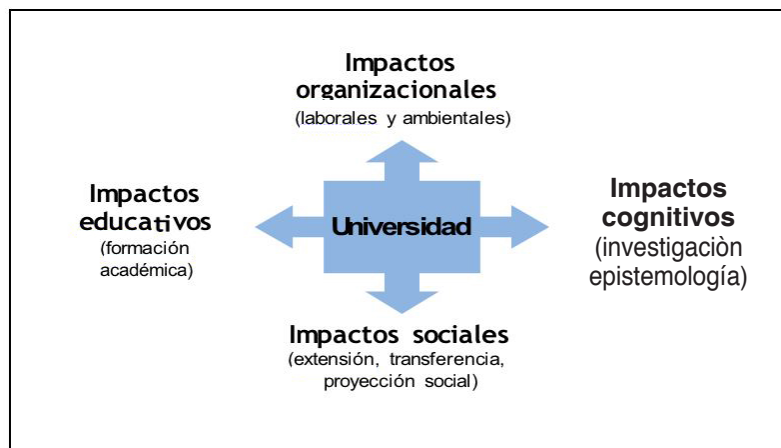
Impactos organizacionales
(laborales y ambientales)

Impactos educativos
(formación académica)

Universidad

Impactos cognitivos
(investigaciòn epistemología)

Impactos sociales
(extensión, transferencia, proyección social)